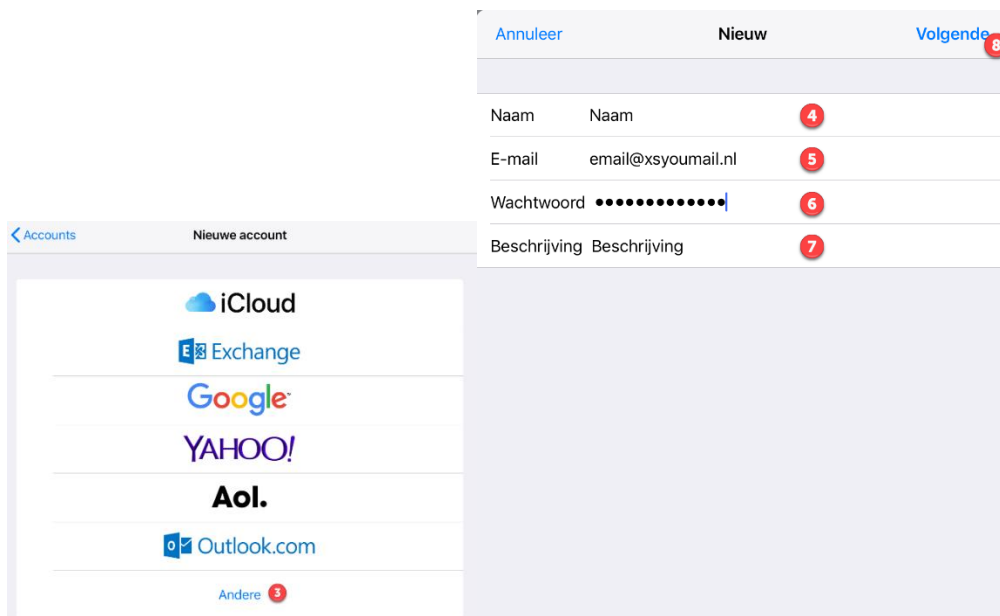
Annuleer
Nieuw
Volgende 8

Naam Naam 4
E-mail email@xsyoumail.nl 5
Wachtwoord ••••••••••••• 6
Beschrijving Beschrijving 7

Accounts
Nieuwe account

iCloud
Exchange
Google
YAHOO!
Aol.
Outlook.com
Andere 3